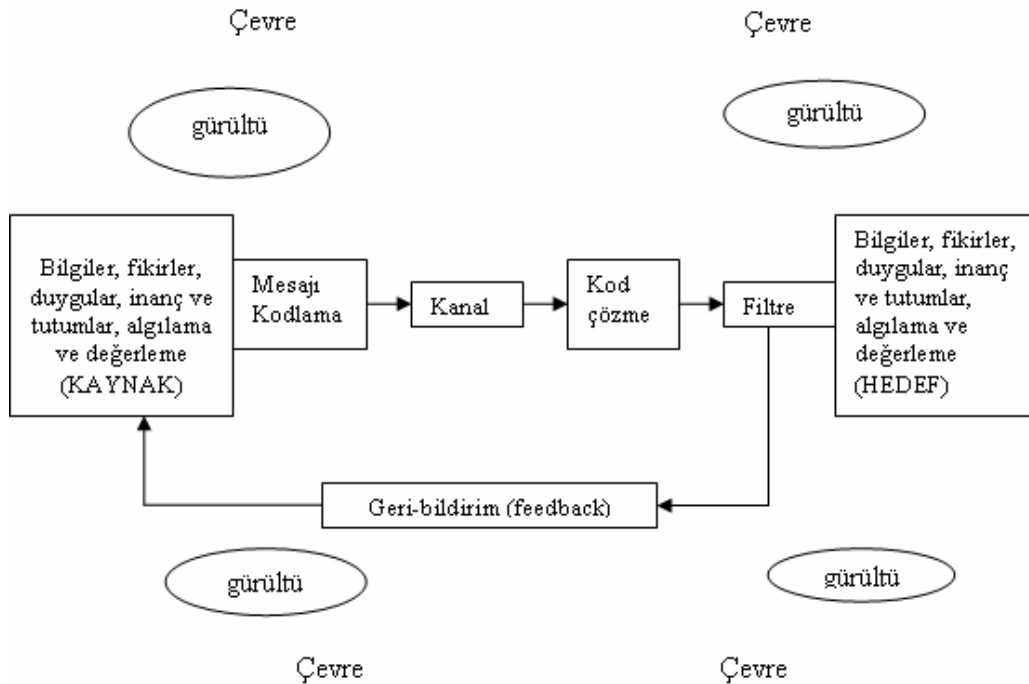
Çevre

Çevre

gürültü

gürültü

Bilgiler, fikirler, duygular, inanç ve tutumlar, algılama ve değerleme (KAYNAK)

Mesajı Kodlama

Kanal

Kod çözme

Filtre

Bilgiler, fikirler, duygular, inanç ve tutumlar, algılama ve değerleme (HEDEF)

Geri-bildirim (feedback)

gürültü

gürültü

Çevre

Çevre